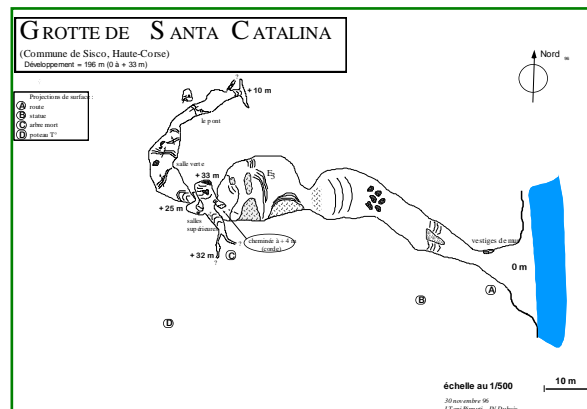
GROTTE DE SANTA CATALINA

(Commune de Sisco, Haute-Corse)
Développement = 196 m (0 à + 33 m)

Nord

Projections de surface :
A route
B statue
C arbre mort
D poteau T°

+ 10 m

le pont

salle verte

+ 33 m

E3

+ 25 m

salles supérieures

cheminée à + 4 m (corde)

+ 32 m

C

vestiges de mur

0 m

A

B

D

échelle au 1/500

10 m

30 novembre 96
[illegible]